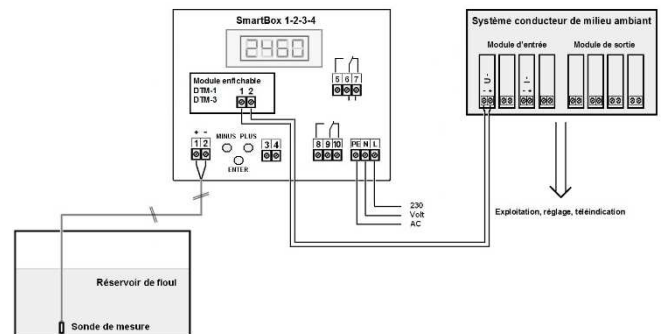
SmartBox 1-2-3-4

2460

Module enfichable
DTM-1
DTM-3

1 2

5 6 7

+ -
1 2

MINUS PLUS

ENTER

3 4

8 9 10

PE N L

230
Volt
AC

Système conducteur de milieu ambiant

Module d'entrée

Module de sortie

Exploitation, réglage, téléindication

Réservoir de floul

Sonde de mesure